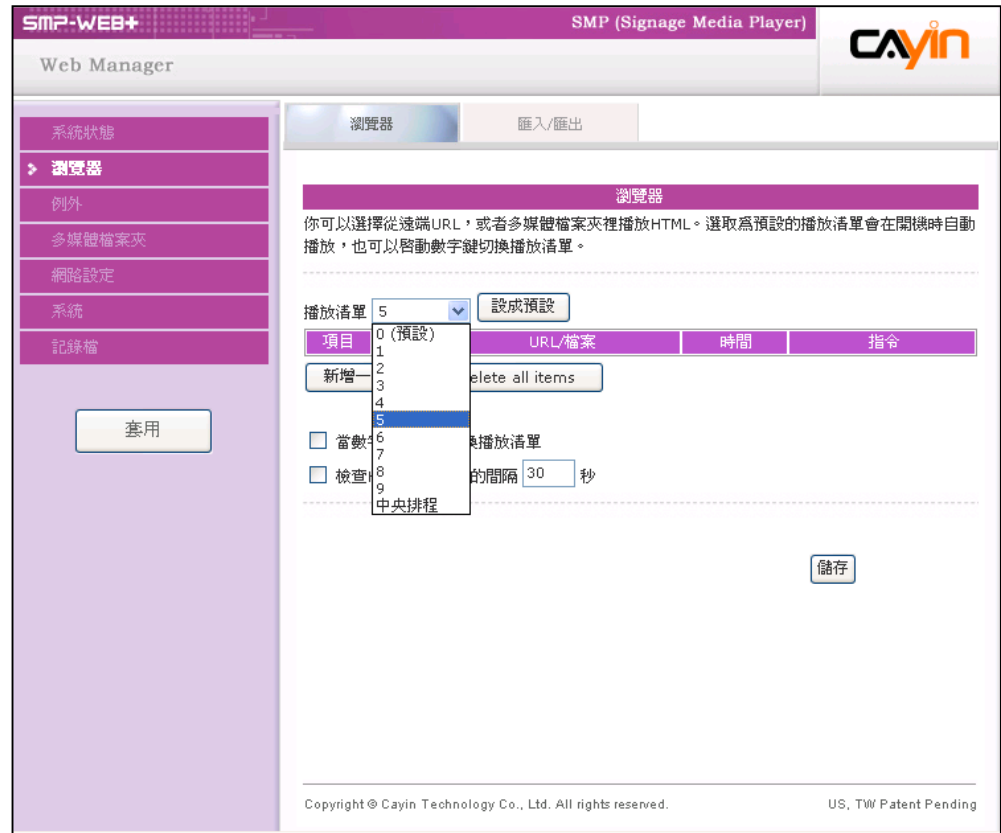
SMP-WEB+

SMP (Signage Media Player)

CAYIN

Web Manager

系統狀態

瀏覽器

例外

多媒體檔案夾

網路設定

系統

記錄檔

套用

瀏覽器

匯入/匯出

瀏覽器

你可以選擇從遠端URL，或者多媒體檔案夾裡播放HTML。選取為預設的播放清單會在開機時自動播放，也可以啟動數字鍵切換播放清單。

播放清單 5

設成預設

0 (預設)
1
2
3
4
5
6
7
8
9
中央排程

| 項目 | URL/檔案 | 時間 | 指令 |
|---|---|---|---|

新增一 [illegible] elete all items

當數 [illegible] 換播放清單

檢查 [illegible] 的間隔 30 秒

儲存

Copyright © Cayin Technology Co., Ltd. All rights reserved.

US, TW Patent Pending